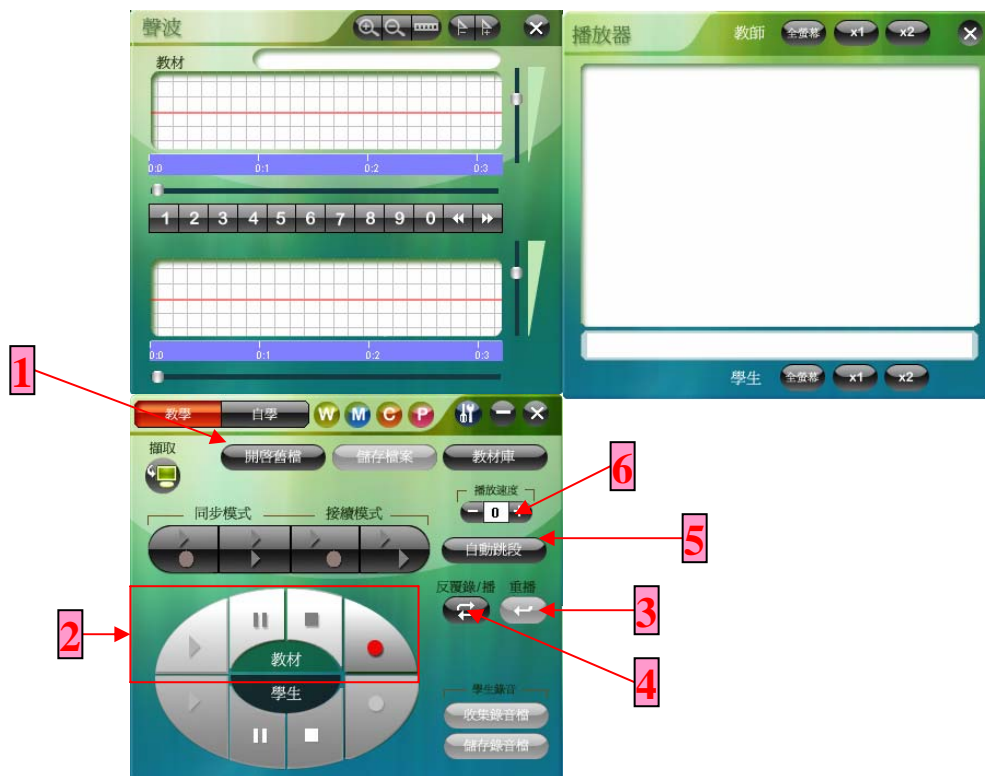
聲波

教材

0:0
0:1
0:2
0:3

1 2 3 4 5 6 7 8 9 0

0:0
0:1
0:2
0:3

播放器

教師 全螢幕 x1 x2

學生 全螢幕 x1 x2

教學 自學 W M C P

擷取

開啟舊檔 儲存檔案 教材庫

播放速度
0

同步模式 接續模式

自動跳段

反覆錄/播 重播

教材
學生

學生錄音
收集錄音檔
儲存錄音檔

1
2
3
4
5
6